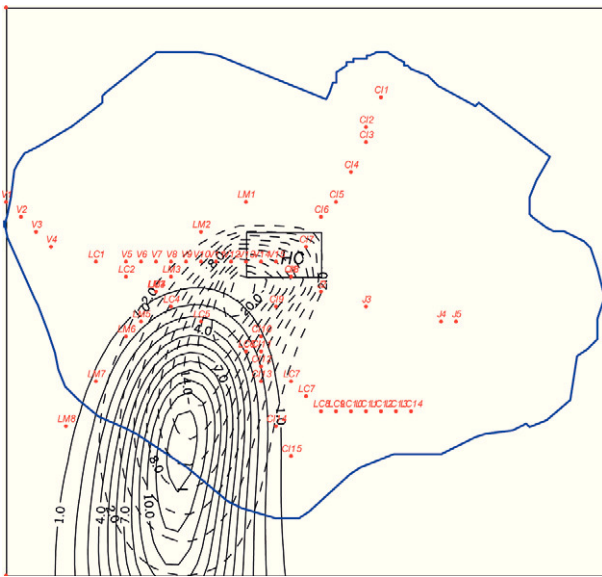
CI1
CI2
CI3
CI4
CI5
CI6
LM1
LM2
V1
V2
V3
V4
LC1
LC2
V5
V6
V7
V8
V9
V10
LM3
LM4
LC4
LC5
LM5
LM6
LM7
LM8
HO
J3
J4
J5
LC7
LC8
LC9
LC10
LC11
LC12
LC13
LC14
CI13
CI15
1.0
4.0
7.0
10.0
8.0
2.0
1.0
4.0
7.0
10.0